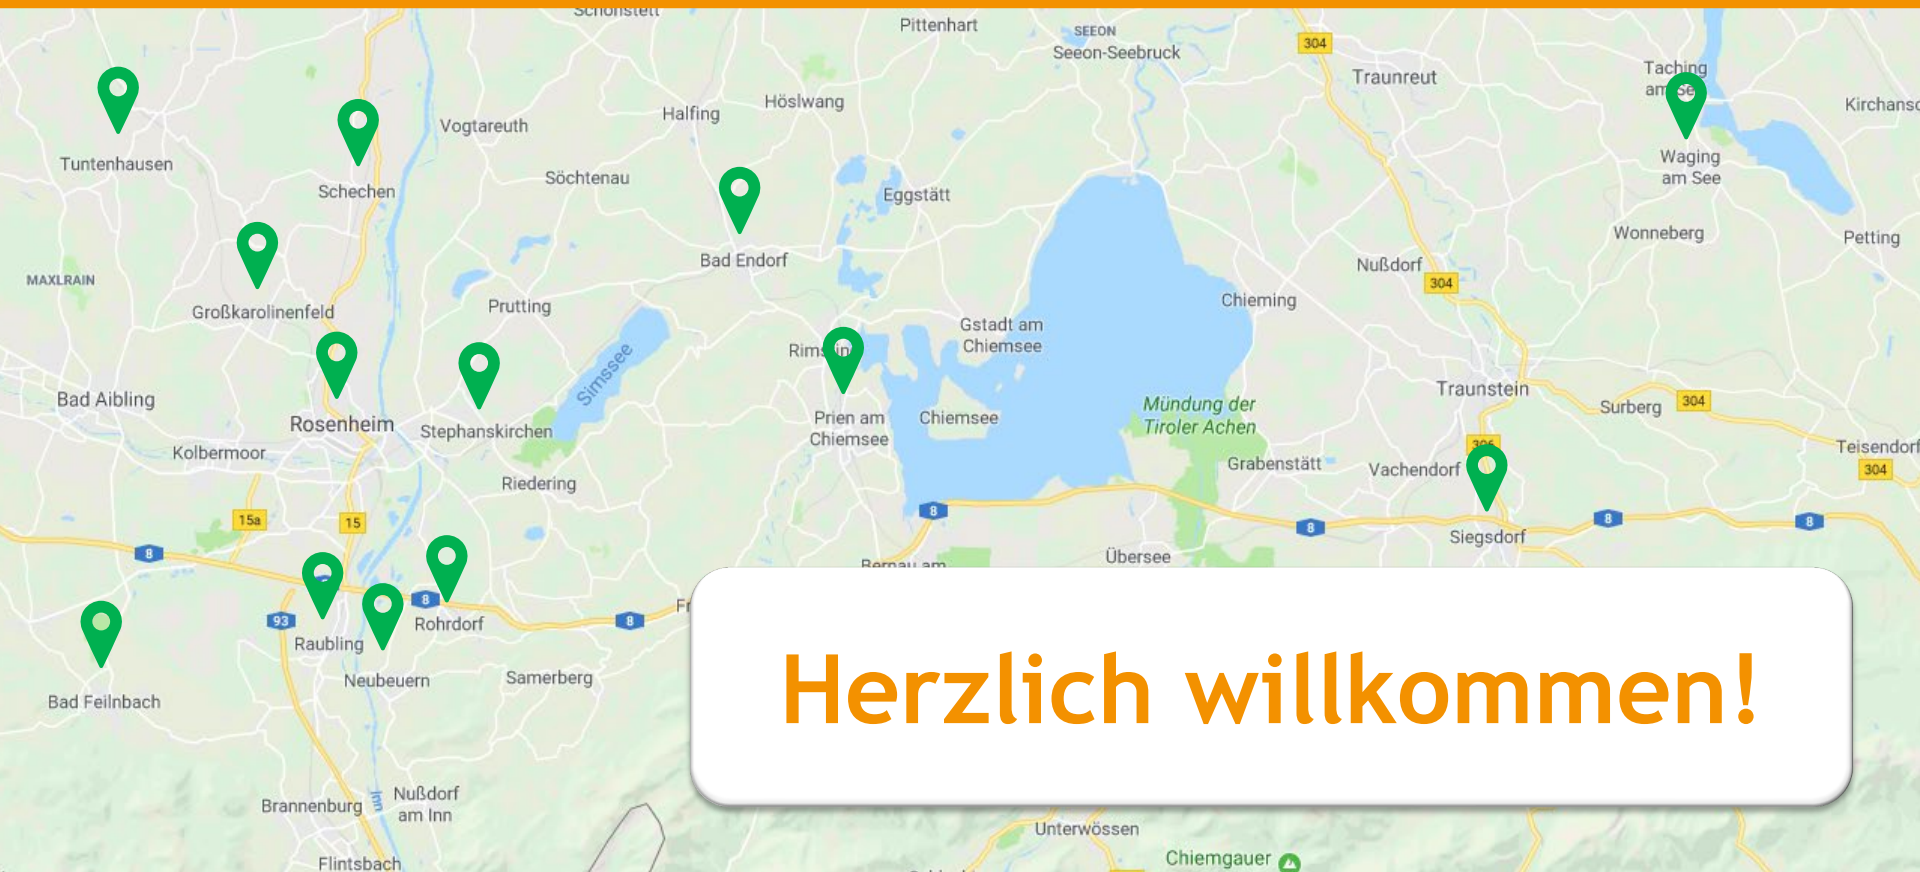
Schonstett
Pittenhart
SEEON
Seeon-Seebruck
304
Traunreut
Taching am See
Kirchanschöring
Tuntenhausen
Schechen
Vogtareuth
Halfing
Höslwang
Söchtenau
Bad Endorf
Eggstätt
Waging am See
Wonneberg
Petting
MAXLRAIN
Großkarolinenfeld
Prutting
Nußdorf
304
Chieming
Gstadt am Chiemsee
Rimsting
Simssee
Bad Aibling
Rosenheim
Stephanskirchen
Prien am Chiemsee
Chiemsee
Mündung der Tiroler Achen
Traunstein
Surberg
304
Kolbermoor
Riedering
Grabenstätt
Vachendorf
306
Teisendorf
304
15a
15
8
8
8
8
8
Siegsdorf
Übersee
Bernau am
8
93
Raubling
Rohrdorf
Fr
8
Neubeuern
Samerberg
Bad Feilnbach
Herzlich willkommen!
Brannenburg
Inn
Nußdorf am Inn
Unterwössen
Chiemgauer
Flintsbach